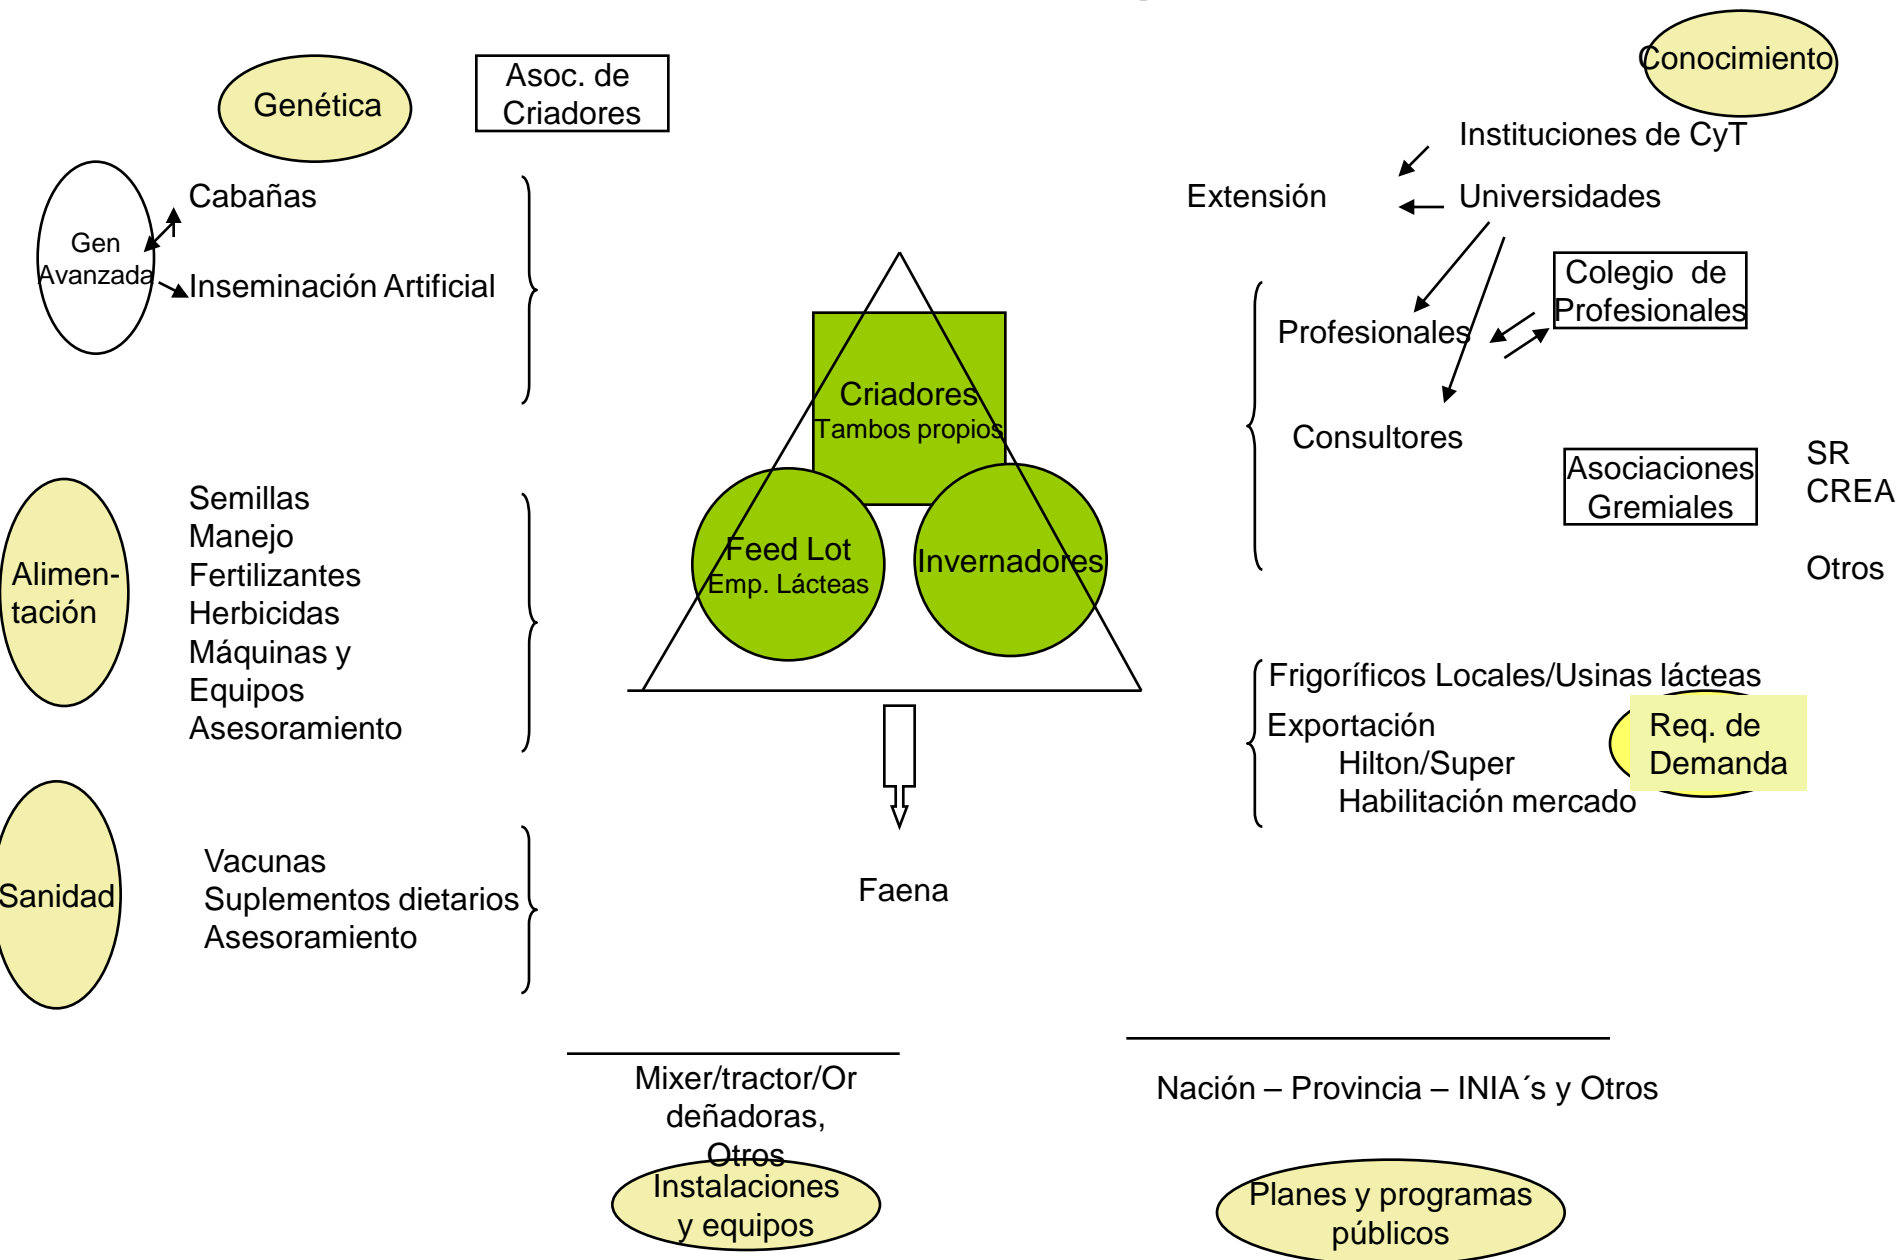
Genética

Asoc. de Criadores

Conocimiento

Instituciones de CyT

Extensión

Universidades

Gen Avanzada

Cabañas

Inseminación Artificial

Colegio de Profesionales

Profesionales

Consultores

Criadores
Tambos propios

Feed Lot
Emp. Lácteas

Invernadores

Asociaciones Gremiales

SR
CREA

Otros

Alimen-tación

Semillas
Manejo
Fertilizantes
Herbicidas
Máquinas y Equipos
Asesoramiento

Frigoríficos Locales/Usinas lácteas
Exportación
Hilton/Super
Habilitación mercado

Req. de Demanda

Sanidad

Vacunas
Suplementos dietarios
Asesoramiento

Faena

Mixer/tractor/Ordeñadoras, Otros

Instalaciones y equipos

Nación – Provincia – INIA´s y Otros

Planes y programas públicos